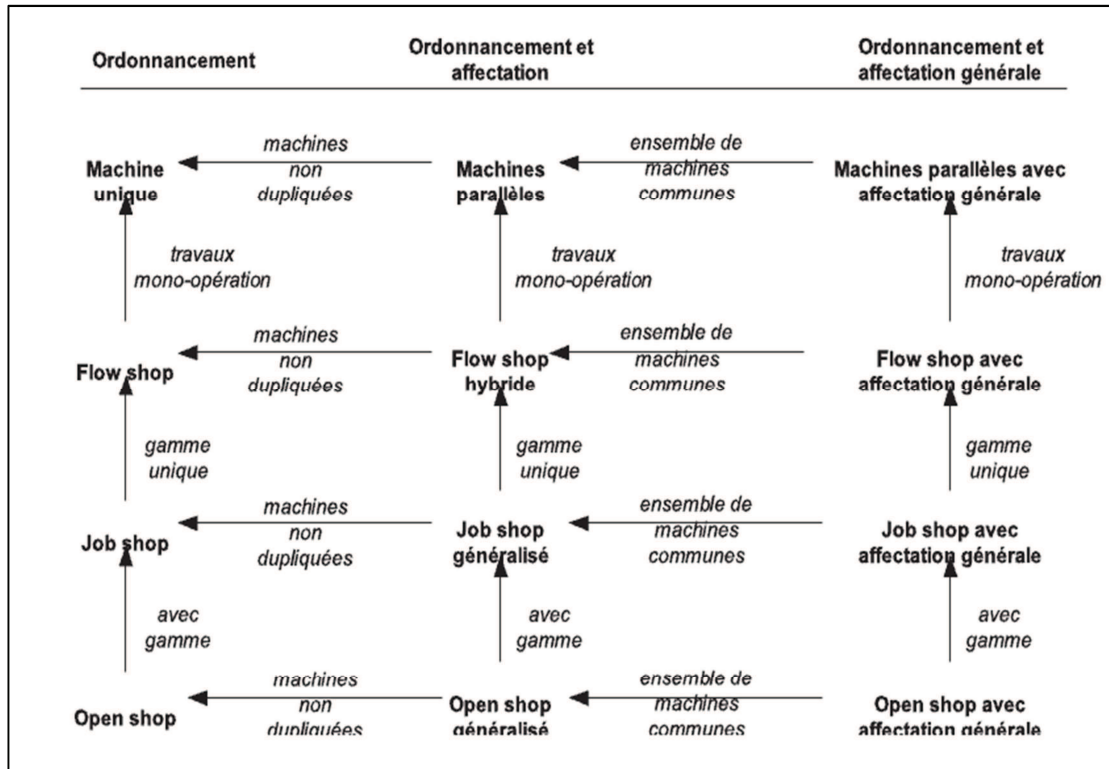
Ordonnancement

Ordonnancement et affectation

Ordonnancement et affectation générale

Machine unique

machines non dupliquées

Machines parallèles

ensemble de machines communes

Machines parallèles avec affectation générale

travaux mono-opération

travaux mono-opération

travaux mono-opération

Flow shop

machines non dupliquées

Flow shop hybride

ensemble de machines communes

Flow shop avec affectation générale

gamme unique

gamme unique

gamme unique

Job shop

machines non dupliquées

Job shop généralisé

ensemble de machines communes

Job shop avec affectation générale

avec gamme

avec gamme

avec gamme

Open shop

machines non dupliquées

Open shop généralisé

ensemble de machines communes

Open shop avec affectation générale